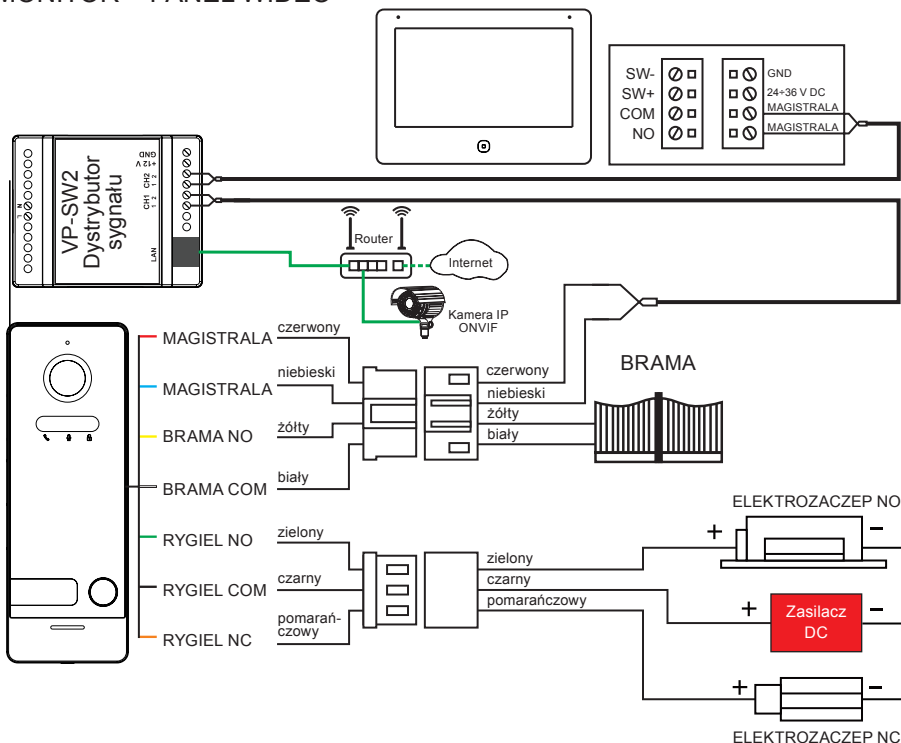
MONITOR - PANEL VIDEO

SW-
SW+
COM
NO

GND
24÷36 V DC
MAGISTRALA
MAGISTRALA

VP-SW2
Dystrybutor
sygnału

GND
+12 V
CH1 CH2
1 2 1 2
LAN

Router
Internet
Kamera IP
ONVIF

MAGISTRALA
MAGISTRALA
BRAMA NO
BRAMA COM
RYGIEL NO
RYGIEL COM
RYGIEL NC

czerwony
niebieski
żółty
biały
zielony
czarny
pomarańczowy

czerwony
niebieski
żółty
biały

BRAMA

zielony
czarny
pomarańczowy

ELEKTROZACZEP NO
+ −
+ Zasilacz DC −
+ −
ELEKTROZACZEP NC